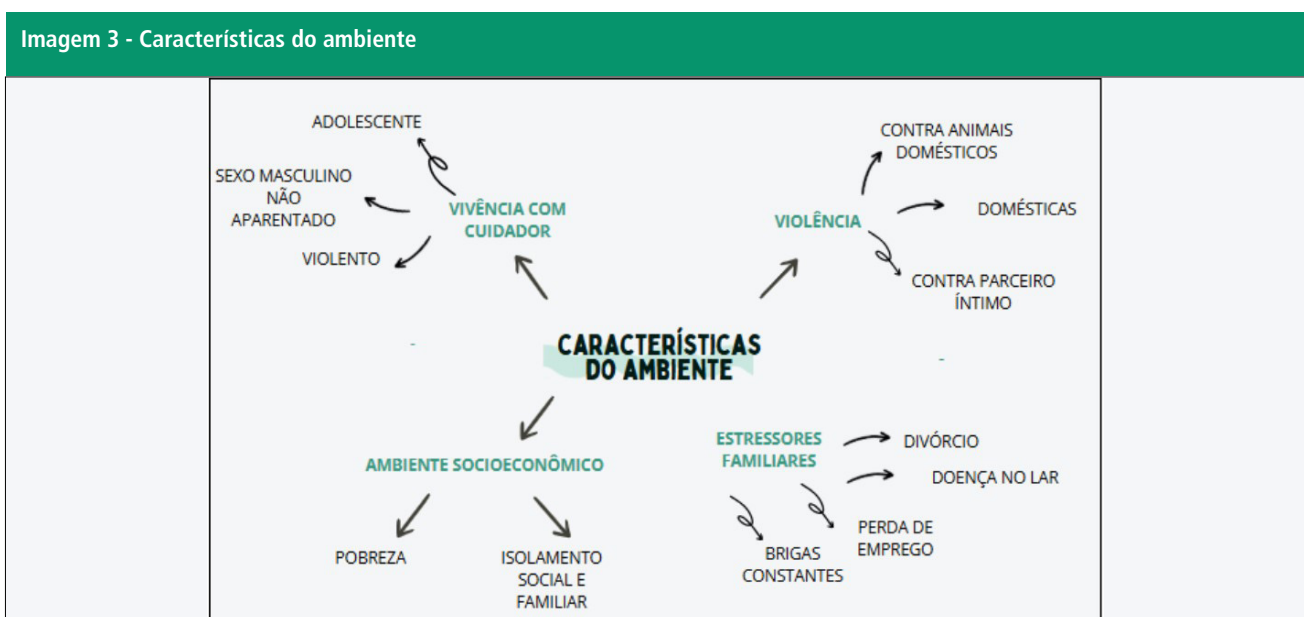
Imagem 3 - Características do ambiente

ADOLESCENTE

SEXO MASCULINO NÃO APARENTADO

VIOLENTO

VIVÊNCIA COM CUIDADOR

CONTRA ANIMAIS DOMÉSTICOS

VIOLÊNCIA

DOMÉSTICAS

CONTRA PARCEIRO ÍNTIMO

CARACTERÍSTICAS DO AMBIENTE

AMBIENTE SOCIOECONÔMICO

POBREZA

ISOLAMENTO SOCIAL E FAMILIAR

ESTRESSORES FAMILIARES

DIVÓRCIO

DOENÇA NO LAR

PERDA DE EMPREGO

BRIGAS CONSTANTES